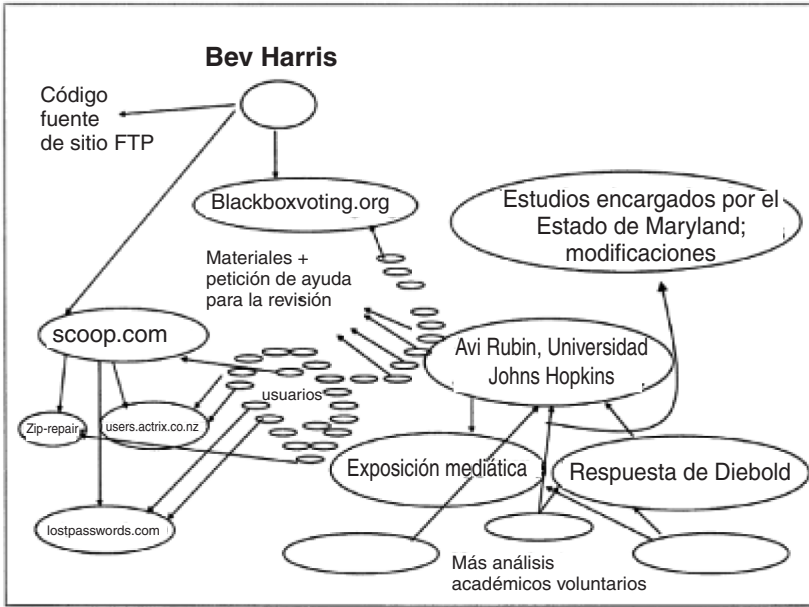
Bev Harris

Código fuente de sitio FTP

Blackboxvoting.org

Estudios encargados por el Estado de Maryland; modificaciones

Materiales + petición de ayuda para la revisión

scoop.com

Avi Rubin, Universidad Johns Hopkins

usuarios

Zip-repair

users.actrix.co.nz

Exposición mediática

Respuesta de Diebold

lostpasswords.com

Más análisis académicos voluntarios